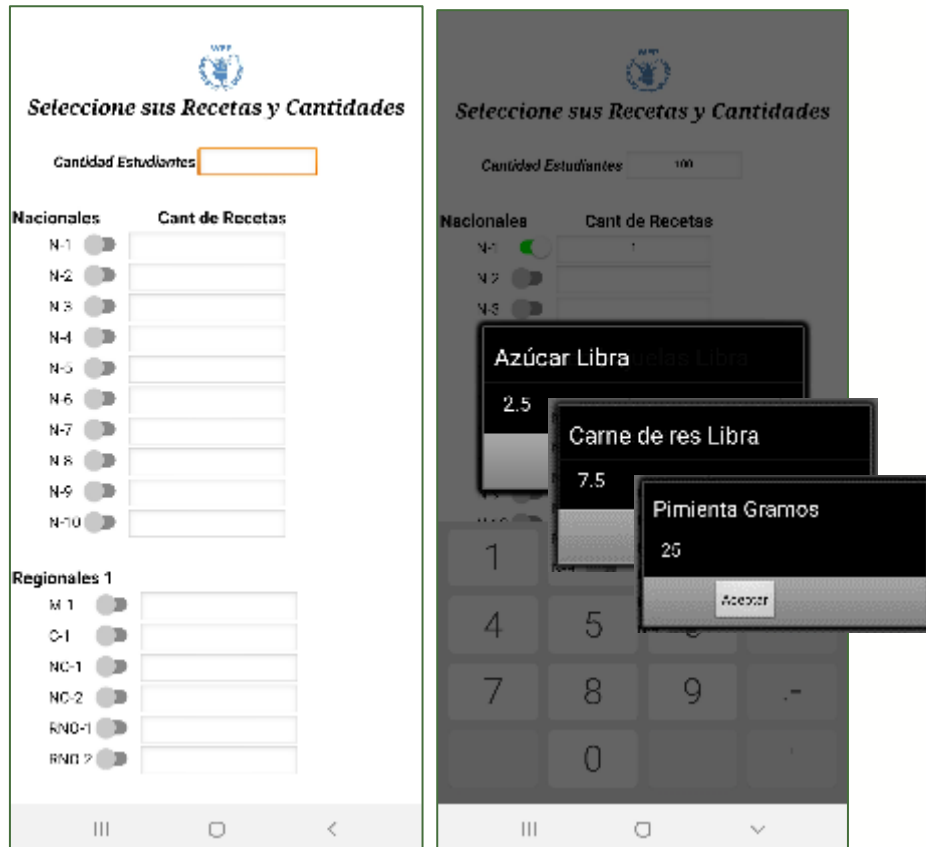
WFP

Seleccione sus Recetas y Cantidades

Cantidad Estudiantes

Nacionales Cant de Recetas

N-1
N-2
N-3
N-4
N-5
N-6
N-7
N-8
N-9
N-10

Regionales 1

M-1
C-1
NC-1
NC-2
RNO-1
RNO-2

WFP

Seleccione sus Recetas y Cantidades

Cantidad Estudiantes 100

Nacionales Cant de Recetas

N-1 1
N-2
N-3

Azúcar Libra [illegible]uelas Libra

2.5

Carne de res Libra

7.5

Pimienta Gramos

25

Aceptar

1
4 5
7 8 9 .-
0